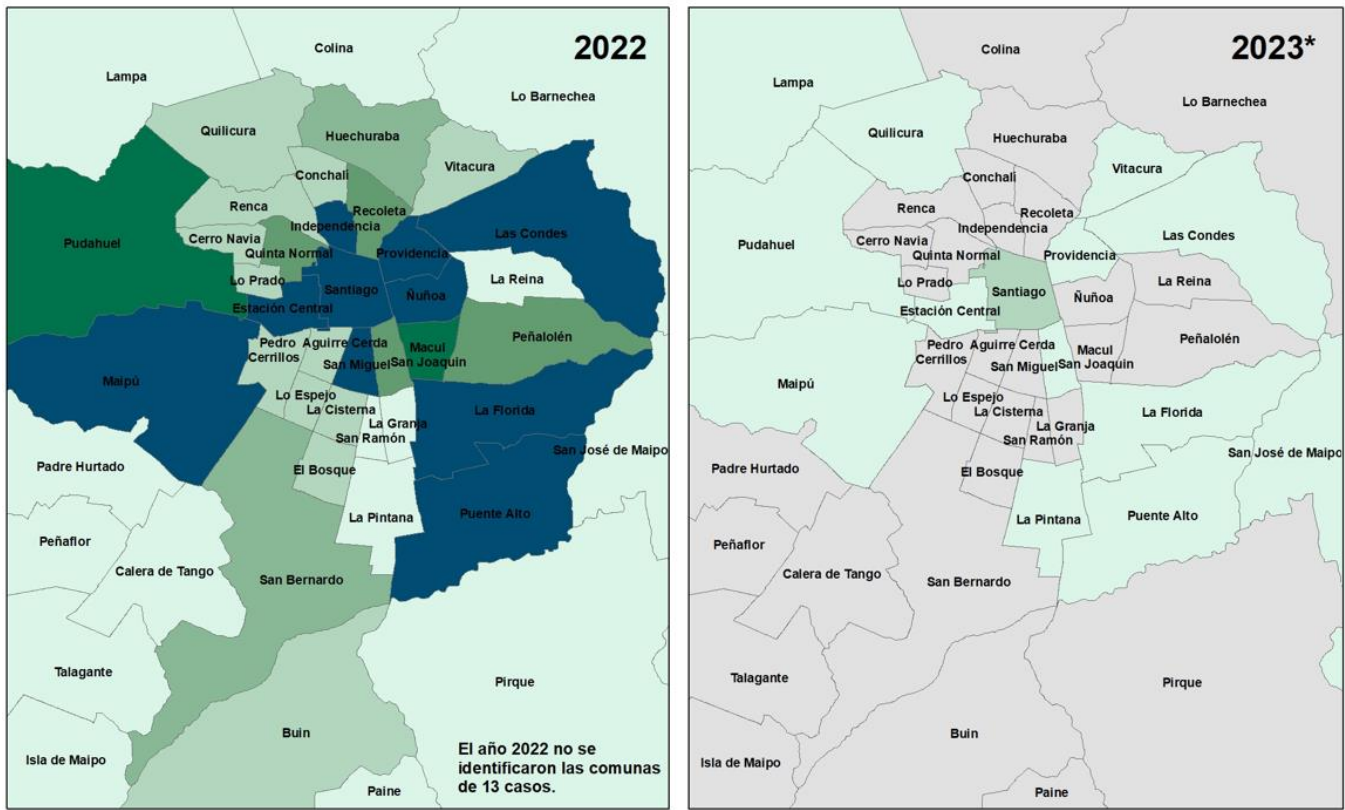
2022

Colina
Lampa
Lo Barnechea
Quilicura
Huechuraba
Vitacura
Conchalí
Renca
Recoleta
Independencia
Las Condes
Pudahuel
Cerro Navia
Quinta Normal
Providencia
La Reina
Lo Prado
Santiago
Ñuñoa
Estación Central
Peñalolén
Pedro Cerrillos
Aguirre Cerda
Macul
San Joaquín
San Miguel
Maipú
Lo Espejo
La Cisterna
La Florida
La Granja
San Ramón
San José de Maipo
Padre Hurtado
El Bosque
La Pintana
Puente Alto
Peñaflor
Calera de Tango
San Bernardo
Talagante
Pirque
Buin
Isla de Maipo
Paine

El año 2022 no se identificaron las comunas de 13 casos.

2023*

Colina
Lampa
Lo Barnechea
Quilicura
Huechuraba
Vitacura
Conchalí
Renca
Recoleta
Independencia
Las Condes
Pudahuel
Cerro Navia
Quinta Normal
Providencia
La Reina
Lo Prado
Santiago
Ñuñoa
Estación Central
Peñalolén
Pedro Cerrillos
Aguirre Cerda
Macul
San Joaquín
San Miguel
Maipú
Lo Espejo
La Cisterna
La Florida
La Granja
San Ramón
San José de Maipo
Padre Hurtado
El Bosque
La Pintana
Puente Alto
Peñaflor
Calera de Tango
San Bernardo
Talagante
Pirque
Buin
Isla de Maipo
Paine